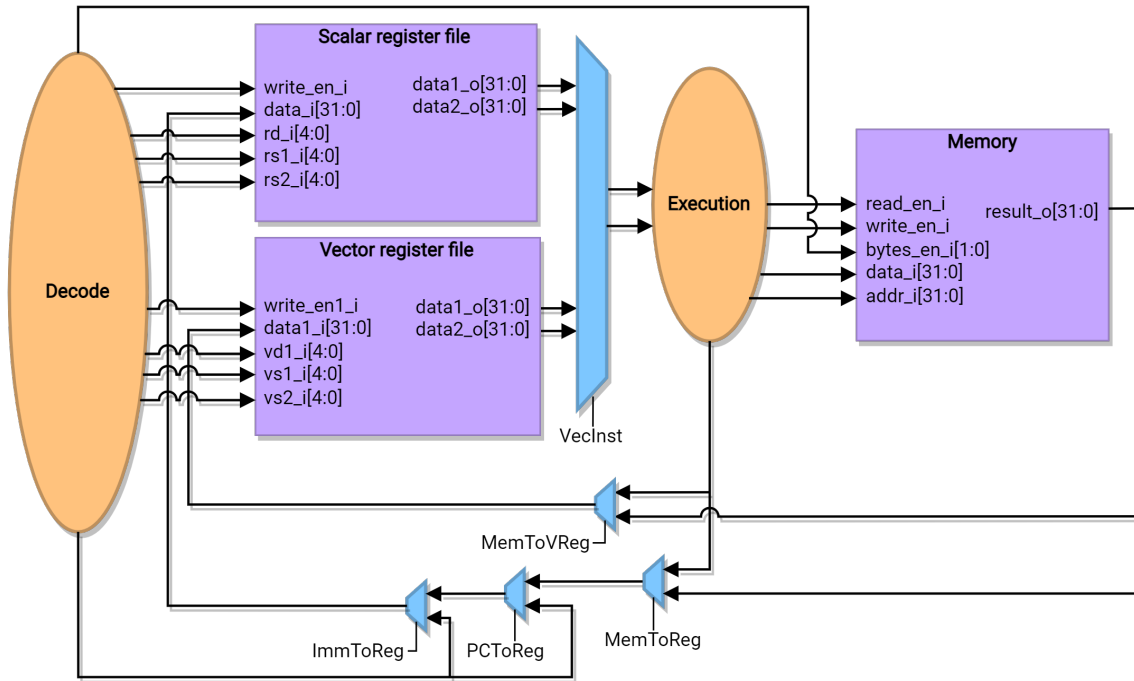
Scalar register file
write_en_i
data_i[31:0]
rd_i[4:0]
rs1_i[4:0]
rs2_i[4:0]
data1_o[31:0]
data2_o[31:0]

Vector register file
write_en1_i
data1_i[31:0]
vd1_i[4:0]
vs1_i[4:0]
vs2_i[4:0]
data1_o[31:0]
data2_o[31:0]

Decode

VecInst

Execution

Memory
read_en_i
write_en_i
bytes_en_i[1:0]
data_i[31:0]
addr_i[31:0]
result_o[31:0]

MemToVReg

ImmToReg
PCToReg
MemToReg